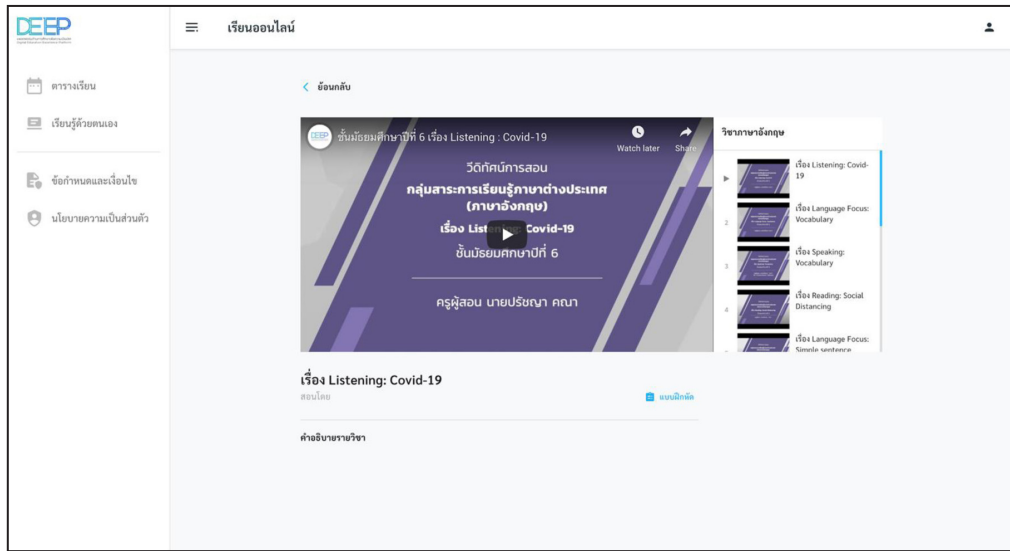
DEEP
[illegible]

เรียนออนไลน์

ตารางเรียน
เรียนรู้ด้วยตนเอง
ข้อกำหนดและเงื่อนไข
นโยบายความเป็นส่วนตัว

< ย้อนกลับ

DEEP ชั้นมัธยมศึกษาปีที่ 6 เรื่อง Listening : Covid-19
Watch later
Share

วีดิทัศน์การสอน
กลุ่มสาระการเรียนรู้ภาษาต่างประเทศ (ภาษาอังกฤษ)
เรื่อง Listening: Covid-19
ชั้นมัธยมศึกษาปีที่ 6
ครูผู้สอน นายปริชญา คณา

วิชาภาษาอังกฤษ
เรื่อง Listening: Covid-19
2 เรื่อง Language Focus: Vocabulary
3 เรื่อง Speaking: Vocabulary
4 เรื่อง Reading: Social Distancing
เรื่อง Language Focus: Simple sentence

เรื่อง Listening: Covid-19
สอนโดย
แบบฝึกหัด

คำอธิบายรายวิชา